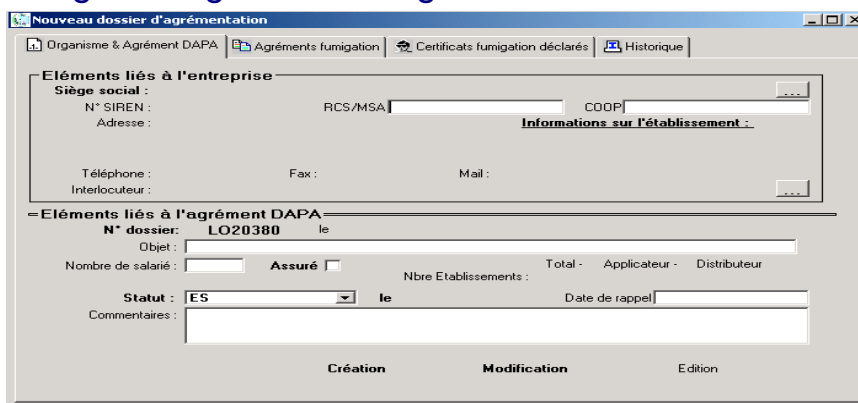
Nouveau dossier d'agrémentation

Organisme & Agrément DAPA | Agréments fumigation | Certificats fumigation déclarés | Historique

Eléments liés à l'entreprise
Siège social :
N° SIREN :
RCS/MSA
COOP
Adresse :
Informations sur l'établissement :
Téléphone :
Fax :
Mail :
Interlocuteur :

Eléments liés à l'agrément DAPA
N° dossier: LO20380 le
Objet :
Nombre de salarié :
Assuré
Total - Applicateur - Distributeur
Nbre Etablissements :
Statut : ES
le
Date de rappel
Commentaires :

Création
Modification
Edition